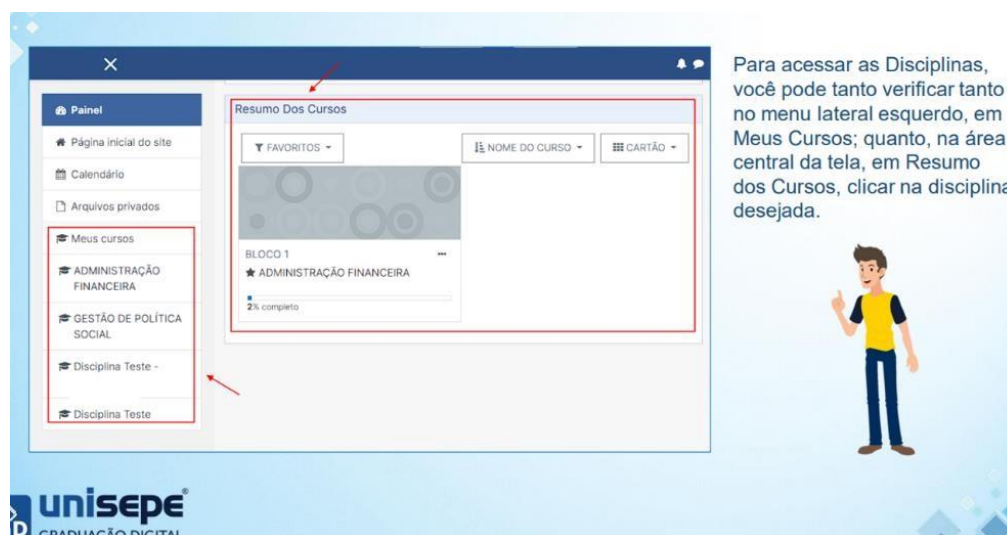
Painel

Página inicial do site

Calendário

Arquivos privados

Meus cursos

ADMINISTRAÇÃO FINANCEIRA

GESTÃO DE POLÍTICA SOCIAL

Disciplina Teste -

Disciplina Teste

Resumo Dos Cursos

FAVORITOS

NOME DO CURSO

CARTÃO

BLOCO 1

ADMINISTRAÇÃO FINANCEIRA

2% completo

Para acessar as Disciplinas, você pode tanto verificar tanto no menu lateral esquerdo, em Meus Cursos; quanto, na área central da tela, em Resumo dos Cursos, clicar na disciplina desejada.

unisepe
GRADUAÇÃO DIGITAL